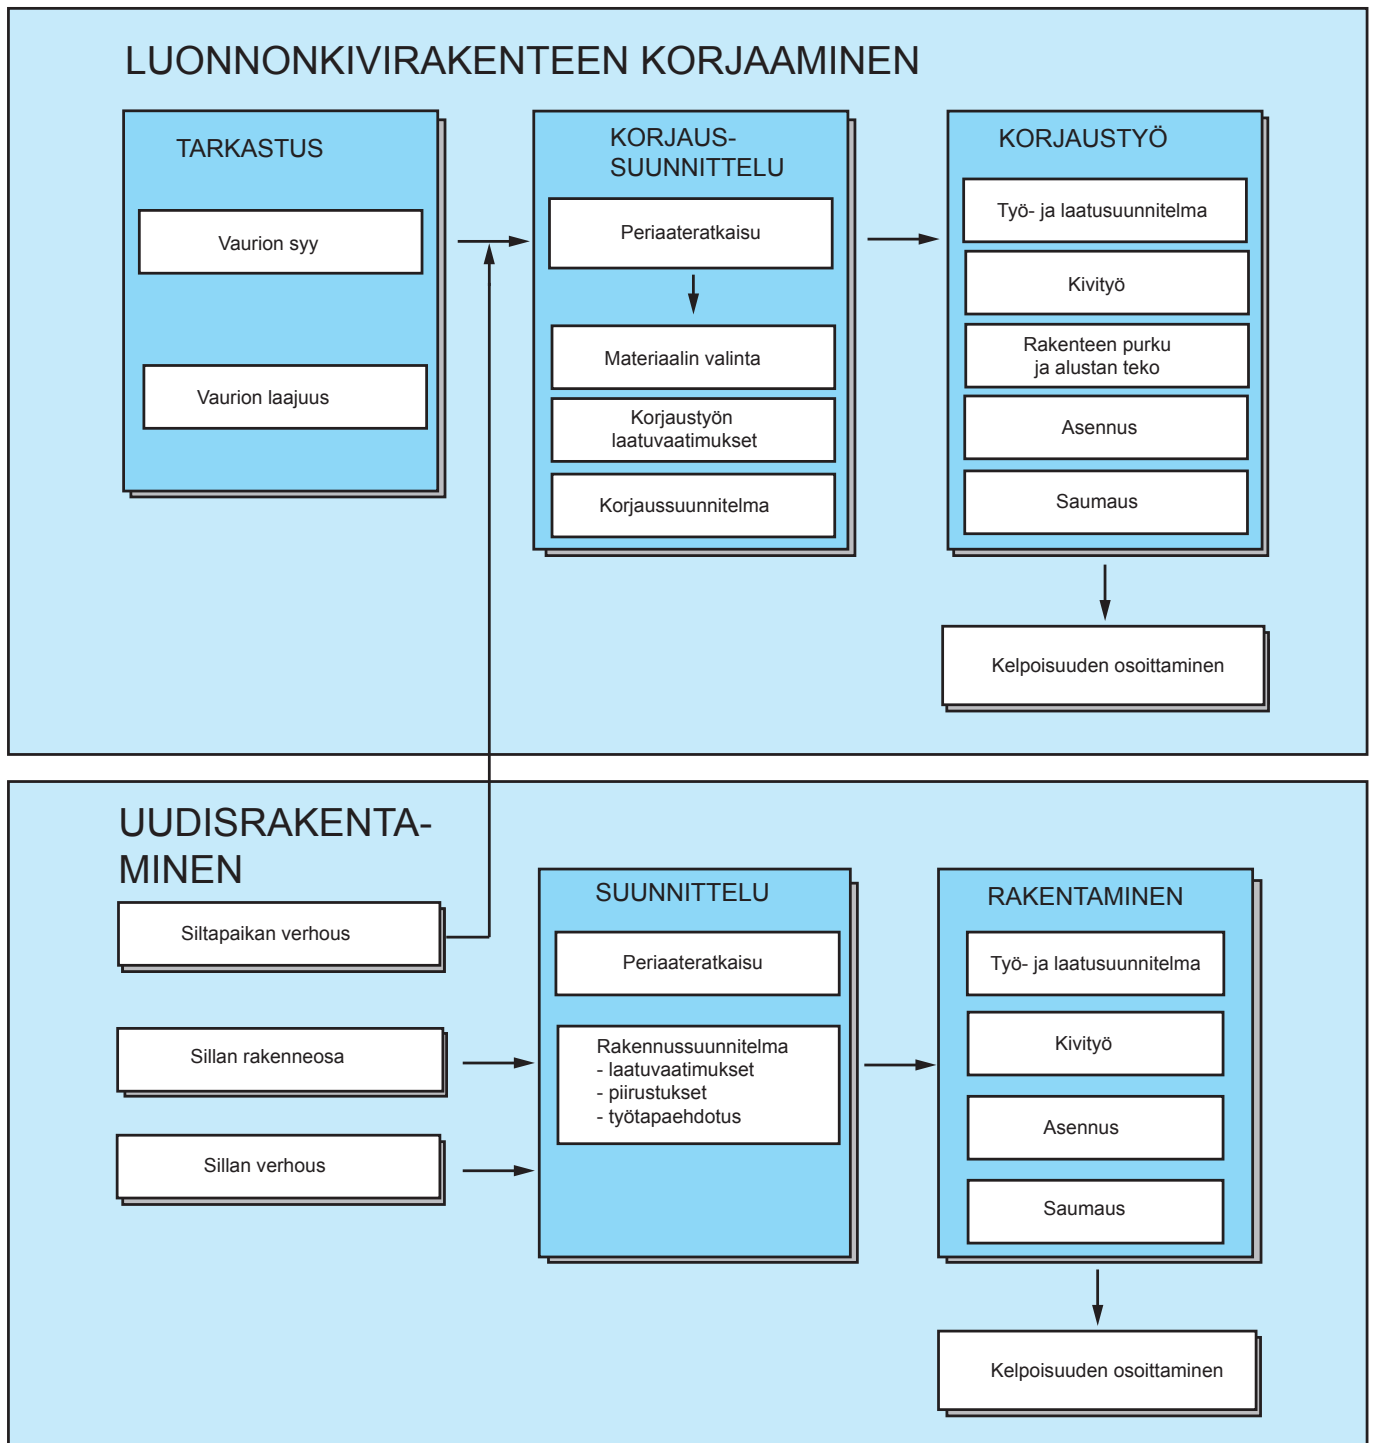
LUONNONKIVIRAKENTEEN KORJAAMINEN

TARKASTUS

Vaurion syy

Vaurion laajuus

KORJAUS-SUUNNITTELU

Periaateratkaisu

Materiaalin valinta

Korjaustyön laatuvaatimukset

Korjaussuunnitelma

KORJAUSTYÖ

Työ- ja laatusuunnitelma

Kivityö

Rakenteen purku ja alustan teko

Asennus

Saumaus

Kelpoisuuden osoittaminen

UUDISRAKENTA-MINEN

Siltapaikan verhous

Sillan rakenneosa

Sillan verhous

SUUNNITTELU

Periaateratkaisu

Rakennussuunnitelma
- laatuvaatimukset
- piirustukset
- työtapaehdotus

RAKENTAMINEN

Työ- ja laatusuunnitelma

Kivityö

Asennus

Saumaus

Kelpoisuuden osoittaminen